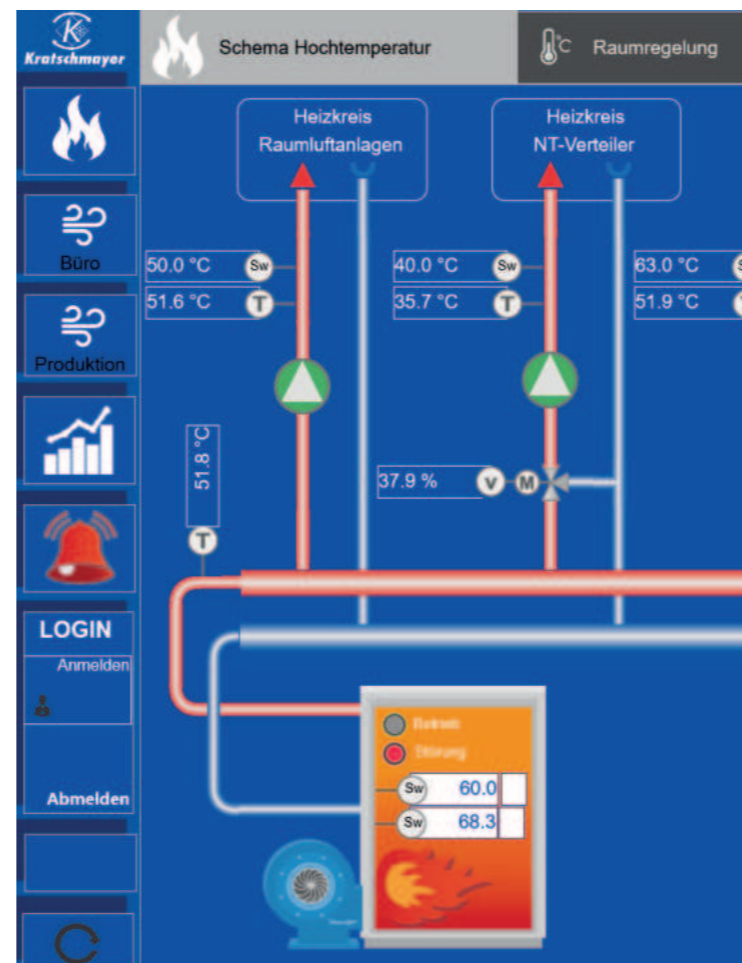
Kratschmayer

Schema Hochtemperatur

°C Raumregelung

Büro

Produktion

LOGIN

Anmelden

Abmelden

Heizkreis Raumluftanlagen

Heizkreis NT-Verteiler

50.0 °C Sw

51.6 °C T

40.0 °C Sw

35.7 °C T

63.0 °C S

51.9 °C

51.8 °C

T

37.9 % V M

Betrieb

Störung

Sw 60.0

Sw 68.3